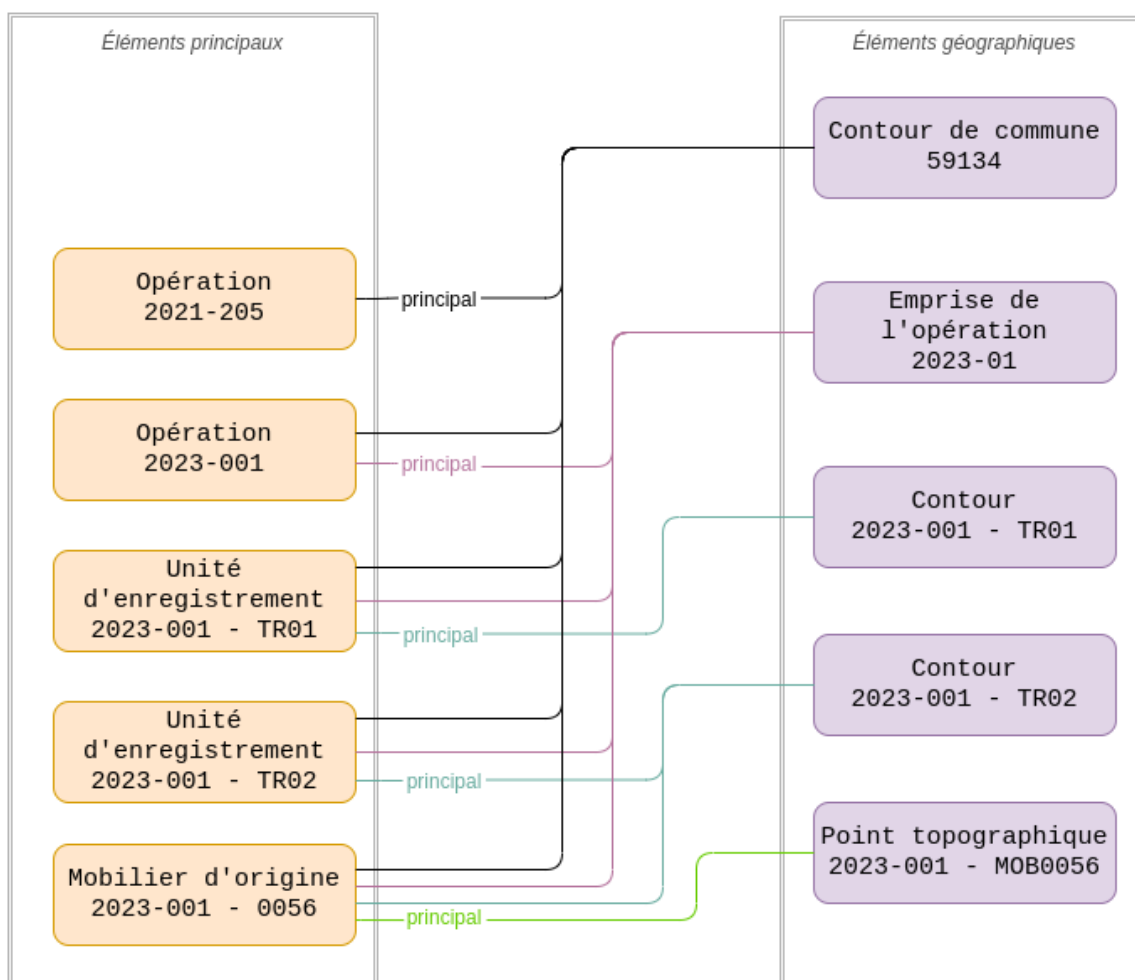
Éléments principaux

Opération
2021-205

Opération
2023-001

Unité d'enregistrement
2023-001 - TR01

Unité d'enregistrement
2023-001 - TR02

Mobilier d'origine
2023-001 - 0056

principal

principal

principal

principal

principal

Éléments géographiques

Contour de commune
59134

Emprise de l'opération
2023-01

Contour
2023-001 - TR01

Contour
2023-001 - TR02

Point topographique
2023-001 - MOB0056